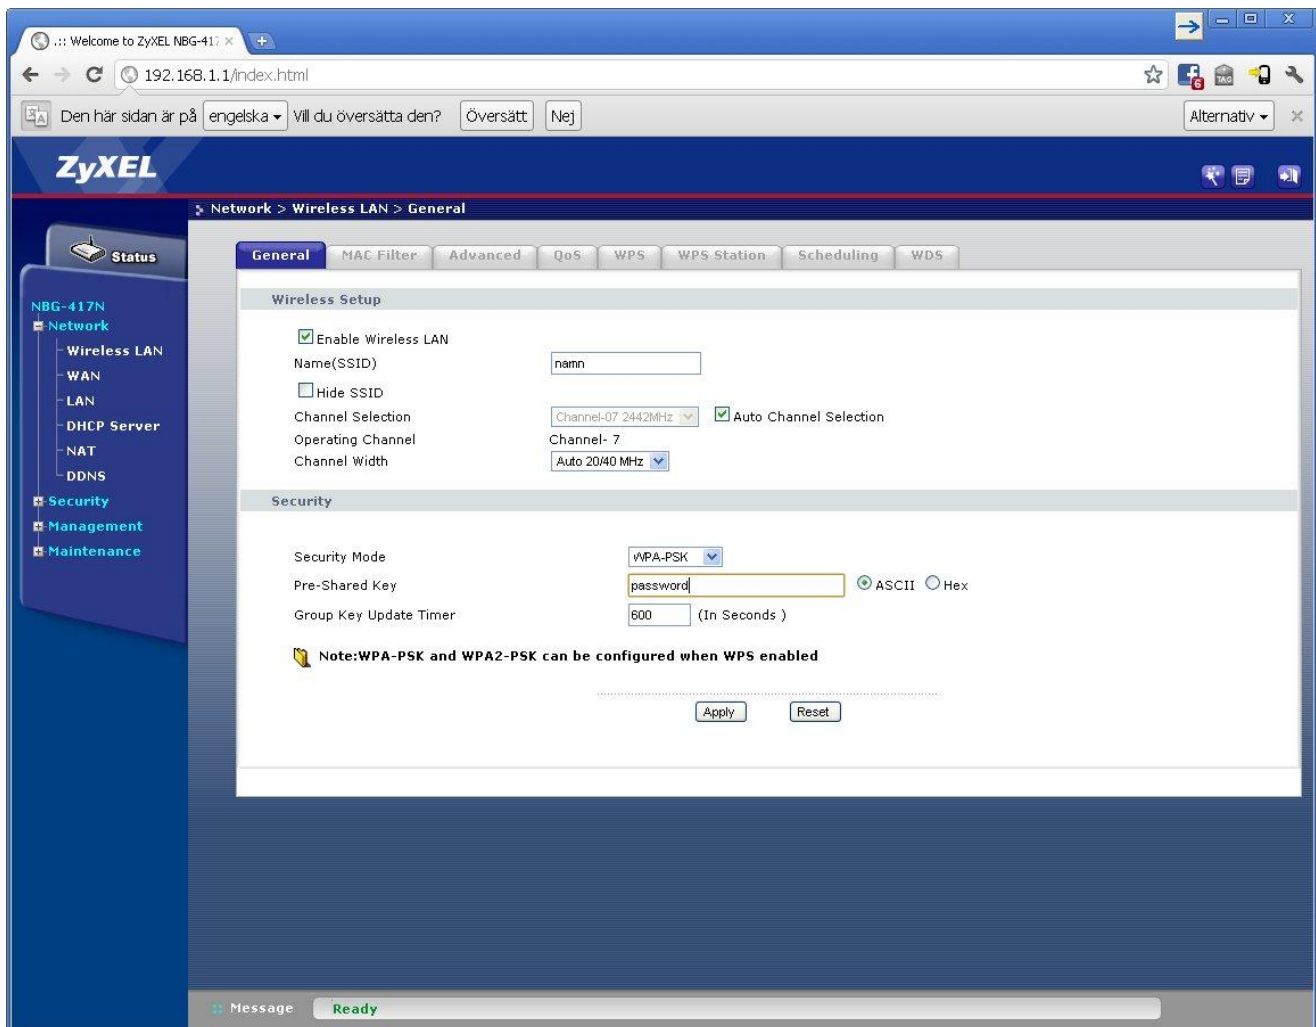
.:: Welcome to ZyXEL NBG-417

192.168.1.1/index.html

Den här sidan är på engelska Vill du översätta den? Översätt Nej Alternativ

ZyXEL

Network > Wireless LAN > General

Status

NBG-417N
Network
Wireless LAN
WAN
LAN
DHCP Server
NAT
DDNS
Security
Management
Maintenance

General MAC Filter Advanced QoS WPS WPS Station Scheduling WDS

Wireless Setup

Enable Wireless LAN
Name(SSID) namn
Hide SSID
Channel Selection Channel-07 2442MHz Auto Channel Selection
Operating Channel Channel- 7
Channel Width Auto 20/40 MHz

Security

Security Mode WPA-PSK
Pre-Shared Key password ASCII Hex
Group Key Update Timer 600 (In Seconds )

Note:WPA-PSK and WPA2-PSK can be configured when WPS enabled

Apply Reset

Message Ready